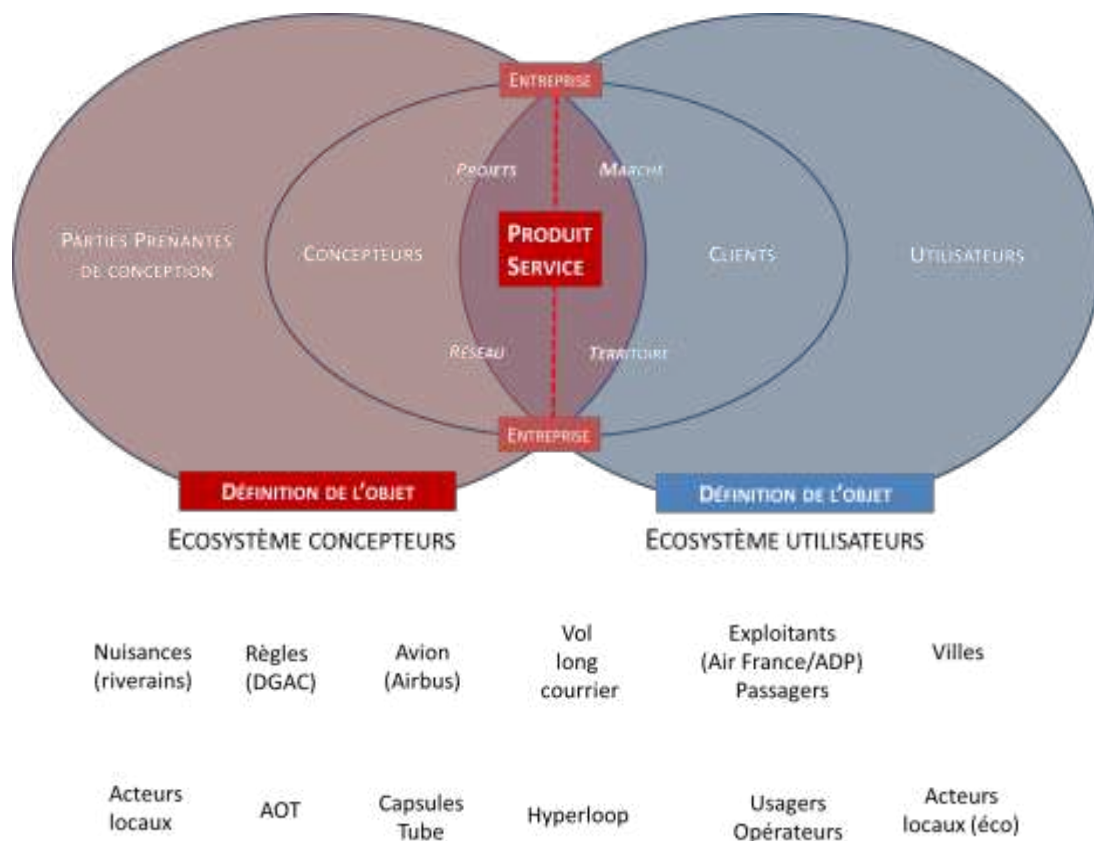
Entreprise

Projets

Marché

Parties Prenantes de conception

Concepteurs

Produit Service

Clients

Utilisateurs

Réseau

Territoire

Entreprise

Définition de l'objet

Définition de l'objet

Ecosystème concepteurs

Ecosystème utilisateurs

Nuisances (riverains)

Règles (DGAC)

Avion (Airbus)

Vol long courrier

Exploitants (Air France/ADP) Passagers

Villes

Acteurs locaux

AOT

Capsules Tube

Hyperloop

Usagers Opérateurs

Acteurs locaux (éco)